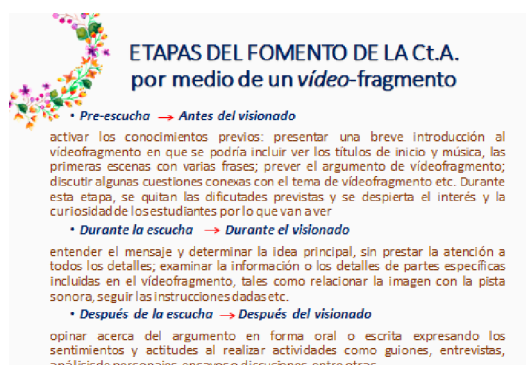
ETAPAS DEL FOMENTO DE LA Ct.A. por medio de un vídeo-fragmento

• Pre-escucha → Antes del visionado

activar los conocimientos previos: presentar una breve introducción al videofragmento en que se podría incluir ver los títulos de inicio y música, las primeras escenas con varias frases; prever el argumento de videofragmento; discutir algunas cuestiones conexas con el tema de videofragmento etc. Durante esta etapa, se quitan las dificutades previstas y se despierta el interés y la curiosidad de los estudiantes por lo que van a ver

• Durante la escucha → Durante el visionado

entender el mensaje y determinar la idea principal, sin prestar la atención a todos los detalles; examinar la información o los detalles de partes específicas incluidas en el videofragmento, tales como relacionar la imagen con la pista sonora, seguir las instrucciones dadas etc.

• Después de la escucha → Después del visionado

opinar acerca del argumento en forma oral o escrita expresando los sentimientos y actitudes al realizar actividades como guiones, entrevistas, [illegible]